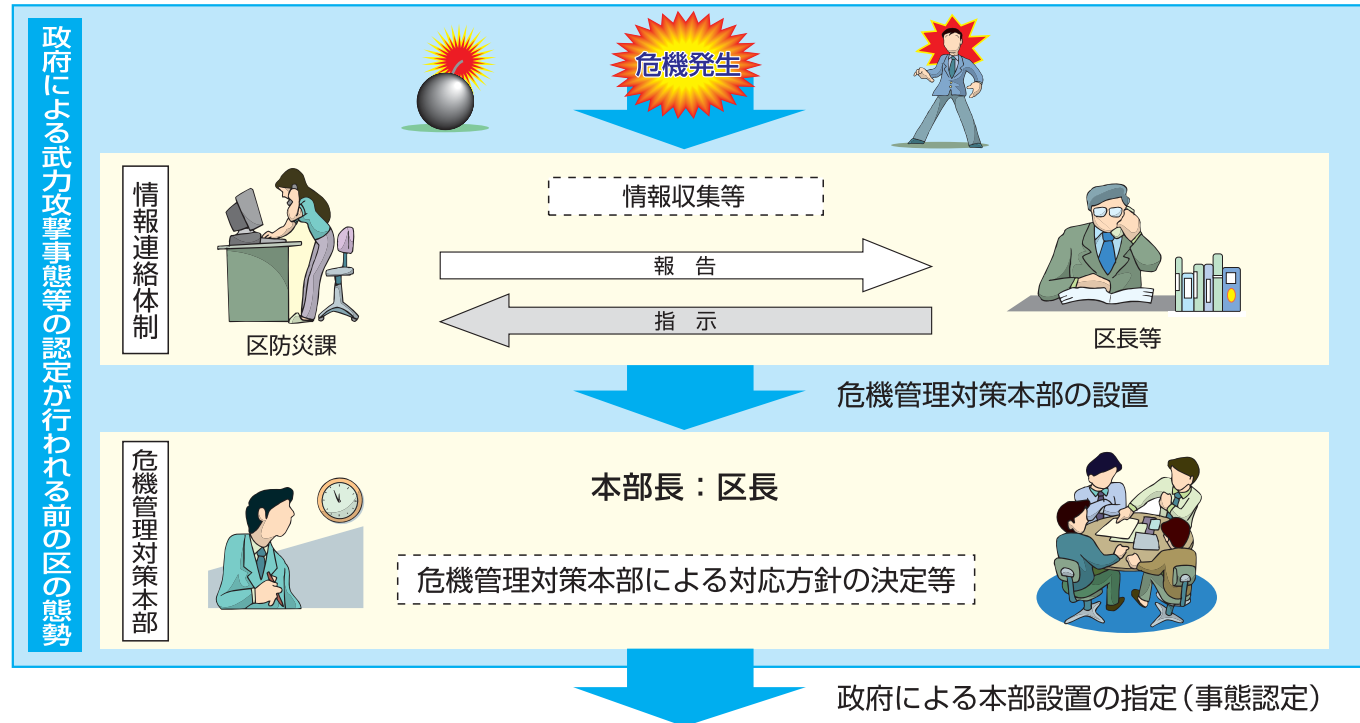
政府による武力攻撃事態等の認定が行われる前の区の態勢

危機発生

情報連絡体制

情報収集等

報告

指示

区防災課

区長等

危機管理対策本部の設置

危機管理対策本部

本部長：区長

危機管理対策本部による対応方針の決定等

政府による本部設置の指定（事態認定）